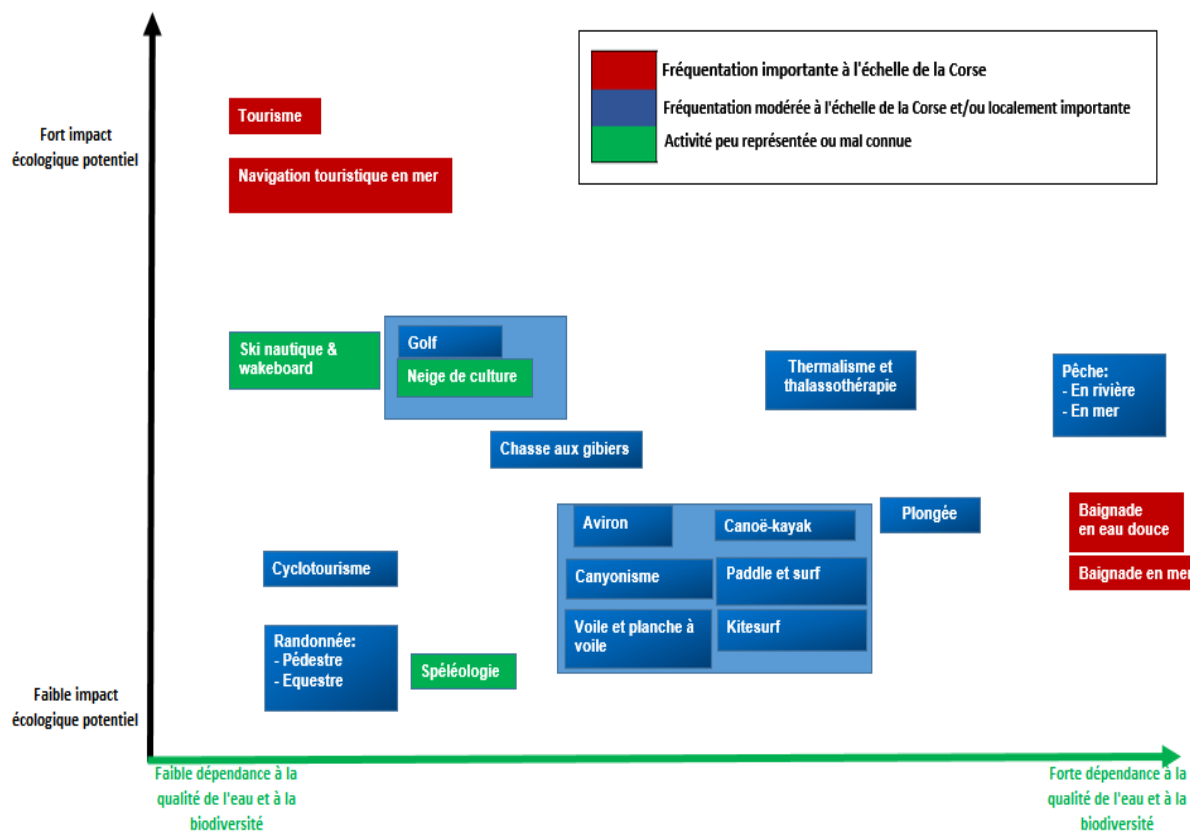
Fréquentation importante à l'échelle de la Corse
Fréquentation modérée à l'échelle de la Corse et/ou localement importante
Activité peu représentée ou mal connue

Fort impact écologique potentiel

Tourisme

Navigation touristique en mer

Ski nautique & wakeboard

Golf

Neige de culture

Thermalisme et thalassothérapie

Pêche:
- En rivière
- En mer

Chasse aux gibiers

Plongée

Baignade en eau douce

Baignade en mer

Aviron

Canoë-kayak

Cyclotourisme

Canyonisme

Paddle et surf

Voile et planche à voile

Kitesurf

Randonnée:
- Pédestre
- Equestre

Spéléologie

Faible impact écologique potentiel

Faible dépendance à la qualité de l'eau et à la biodiversité

Forte dépendance à la qualité de l'eau et à la biodiversité